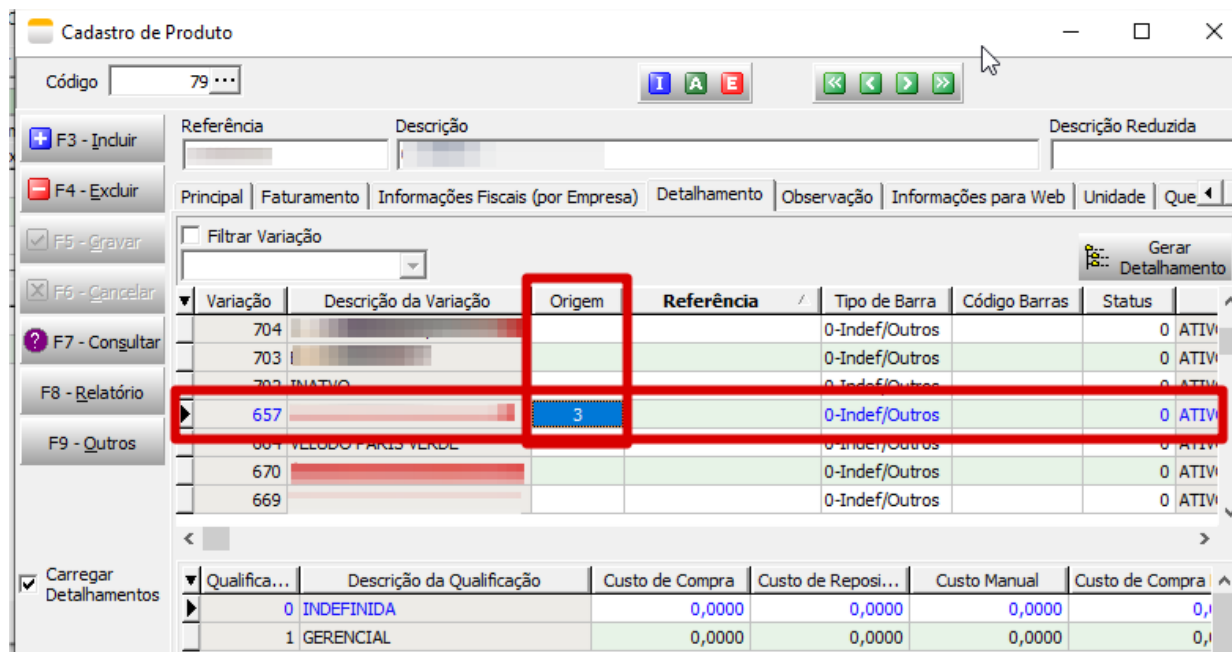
Cadastro de Produto

Código 79

I A E

F3 - Incluir
F4 - Excluir
F5 - Gravar
F6 - Cancelar
F7 - Consultar
F8 - Relatório
F9 - Outros

Referência
Descrição
Descrição Reduzida

Principal | Faturamento | Informações Fiscais (por Empresa) | Detalhamento | Observação | Informações para Web | Unidade | Que

Filtrar Variação

Gerar Detalhamento

| Variação | Descrição da Variação | Origem | Referência | Tipo de Barra | Código Barras | Status |
|---|---|---|---|---|---|---|
| 704 | | | | 0-Indef/Outros | | 0 ATIV |
| 703 | | | | 0-Indef/Outros | | 0 ATIV |
| 702 | INATVO | | | 0-Indef/Outros | | 0 ATIV |
| 657 | | 3 | | 0-Indef/Outros | | 0 ATIV |
| 684 | VELUDO PARIS VERDE | | | 0-Indef/Outros | | 0 ATIV |
| 670 | | | | 0-Indef/Outros | | 0 ATIV |
| 669 | | | | 0-Indef/Outros | | 0 ATIV |

Carregar Detalhamentos

| Qualifica... | Descrição da Qualificação | Custo de Compra | Custo de Reposi... | Custo Manual | Custo de Compra |
|---|---|---|---|---|---|
| 0 | INDEFINIDA | 0,0000 | 0,0000 | 0,0000 | 0,( |
| 1 | GERENCIAL | 0,0000 | 0,0000 | 0,0000 | 0,( |